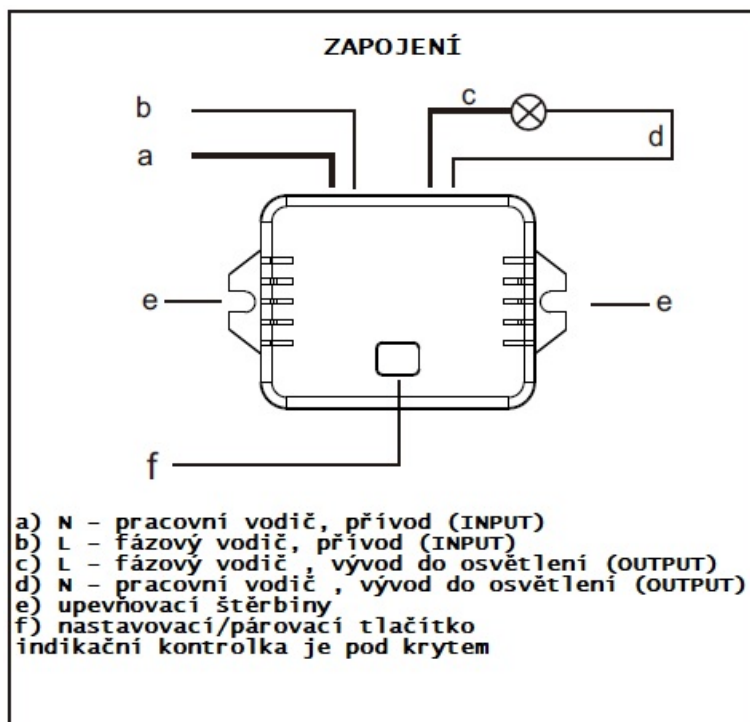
ZAPOJENÍ

b

a

c

d

e

e

f

a) N – pracovní vodič, přívod (INPUT)
b) L – fázový vodič, přívod (INPUT)
c) L – fázový vodič , vývod do osvětlení (OUTPUT)
d) N – pracovní vodič , vývod do osvětlení (OUTPUT)
e) upevňovací štěrbiny
f) nastavovací/párovací tlačítko
indikační kontrolka je pod krytem